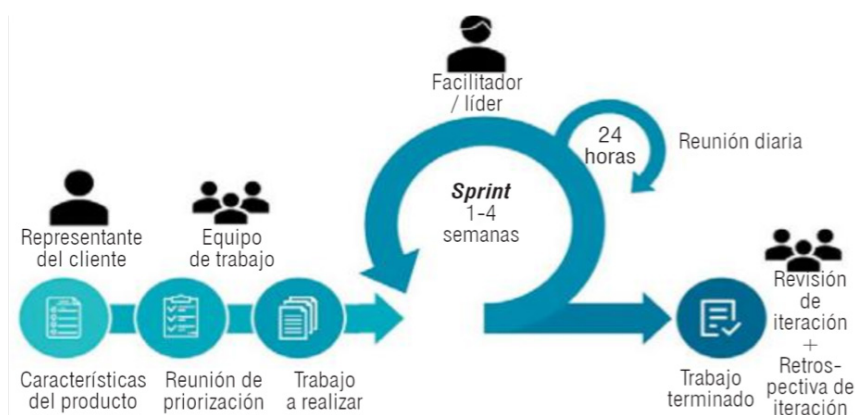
Facilitador / líder

24 horas

Reunión diaria

Sprint 1-4 semanas

Representante del cliente

Equipo de trabajo

Características del producto

Reunión de priorización

Trabajo a realizar

Trabajo terminado

Revisión de iteración + Retrospectiva de iteración